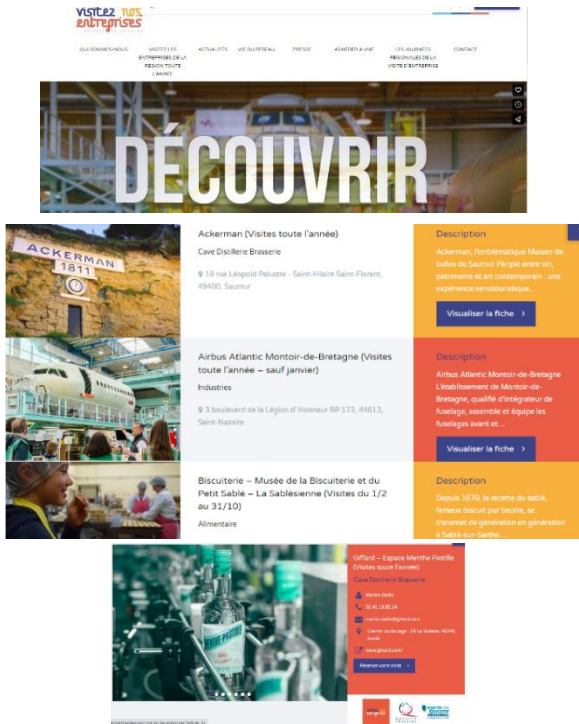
Visitez nos entreprises

QUI SOMMES-NOUS

VISITEZ LES ENTREPRISES DE LA RÉGION TOUTE L'ANNÉE

ACTUALITÉS

VIE DU RÉSEAU

PRESSE

ADHÉRER À VNE

LES JOURNÉES RÉGIONALES DE LA VISITE D'ENTREPRISE

CONTACT

DÉCOUVRIR

ACKERMAN 1811

Ackerman (Visites toute l'année)

Cave Distillerie Brasserie

19 rue Léopold Palustre - Saint-Hilaire Saint-Florent, 49400, Saumur

Description

Ackerman, l'emblématique Maison de bulles de Saumur Pénple entre vin, patrimoine et art contemporain : une expérience oenotouristique...

Visualiser la fiche

Airbus Atlantic Montoir-de-Bretagne (Visites toute l'année – sauf janvier)

Industries

3 boulevard de la Légion d'Honneur BP 173, 44613, Saint-Nazaire

Description

Airbus Atlantic Montoir-de-Bretagne L'établissement de Montoir-de-Bretagne, qualifié d'intégrateur de fuselage, assemble et équipe les fuselages avant et...

Visualiser la fiche

Biscuiterie – Musée de la Biscuiterie et du Petit Sablé – La Sablésienne (Visites du 1/2 au 31/10)

Alimentaire

Description

Depuis 1670, la recette du sablé, fameux biscuit pur beurre, se transmet de génération en génération à Sablé-sur-Sarthe...

Giffard – Espace Menthe Pastille (Visites toute l'année)

Cave Distillerie Brasserie

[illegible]

02.41.18.85.34

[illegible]

Chemin du Bocage - ZA La Violette, 49240, Avrillé

www.giffard.com

Réserver votre visite